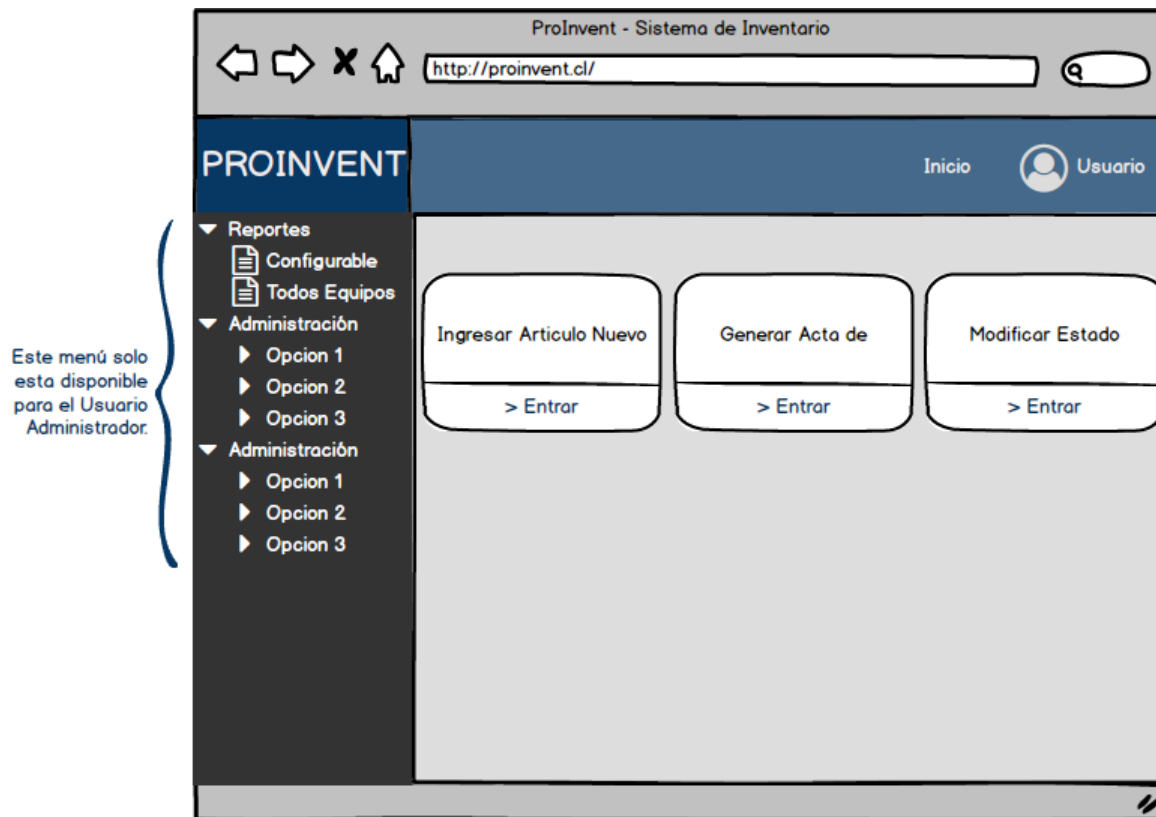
ProInvent - Sistema de Inventario

http://proinvent.cl/

PROINVENT

Inicio

Usuario

Este menú solo esta disponible para el Usuario Administrador.

Reportes
Configurable
Todos Equipos
Administración
Opcion 1
Opcion 2
Opcion 3
Administración
Opcion 1
Opcion 2
Opcion 3

Ingresar Articulo Nuevo
> Entrar

Generar Acta de
> Entrar

Modificar Estado
> Entrar